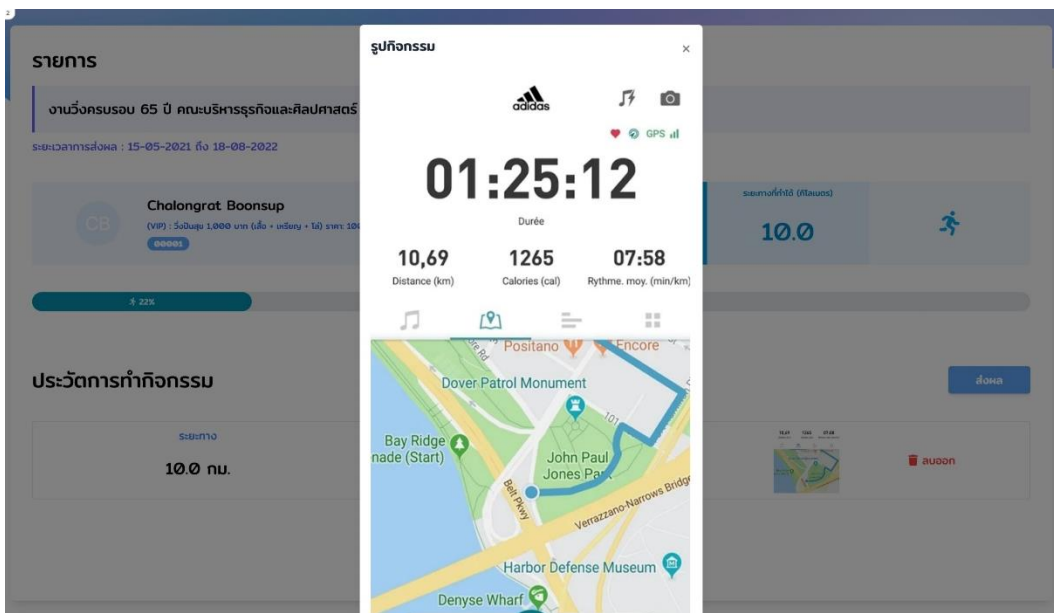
รายการ

งานวิ่งครบรอบ 65 ปี คณะบริหารธุรกิจและศิลปศาสตร์

ระยะเวลาการส่งผล : 15-05-2021 ถึง 18-08-2022

CB

Chalongrat Boonsup

(VIP) : วิ่งขั้นสูง 1,000 บาท (เสื้อ + เหรียญ + โล่) ราคา: 10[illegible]

00001

ระยะทางที่ทำได้ (กิโลเมตร)

10.0

22%

ประวัติการทำกิจกรรม

ส่งผล

ระยะทาง

10.0 กม.

ลบออก

รูปกิจกรรม

×

adidas

GPS

01:25:12

Durée

10,69
Distance (km)

1265
Calories (cal)

07:58
Rythme. moy. (min/km)

Positano

Encore

Dover Patrol Monument

Bay Ridge
nade (Start)

John Paul
Jones Park

Belt Pkwy

Verrazzano-Narrows Bridge

Harbor Defense Museum

Denyse Wharf

101